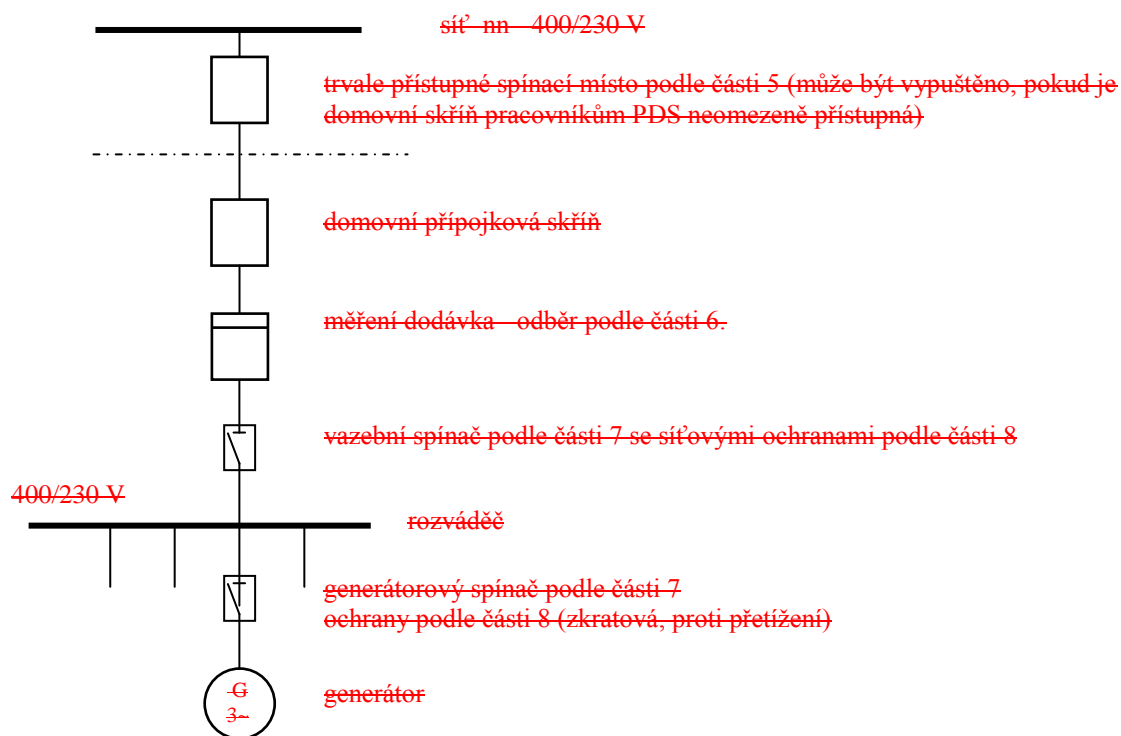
síť nn 400/230 V

trvale přístupné spínací místo podle části 5 (může být vypuštěno, pokud je domovní skříň pracovníkům PDS neomezeně přístupná)

domovní přípojková skříň

měření dodávka - odběr podle části 6.

vazební spínač podle části 7 se síťovými ochranami podle části 8

400/230 V

rozváděč

generátorový spínač podle části 7
ochrany podle části 8 (zkratová, proti přetížení)

G
3~

generátor